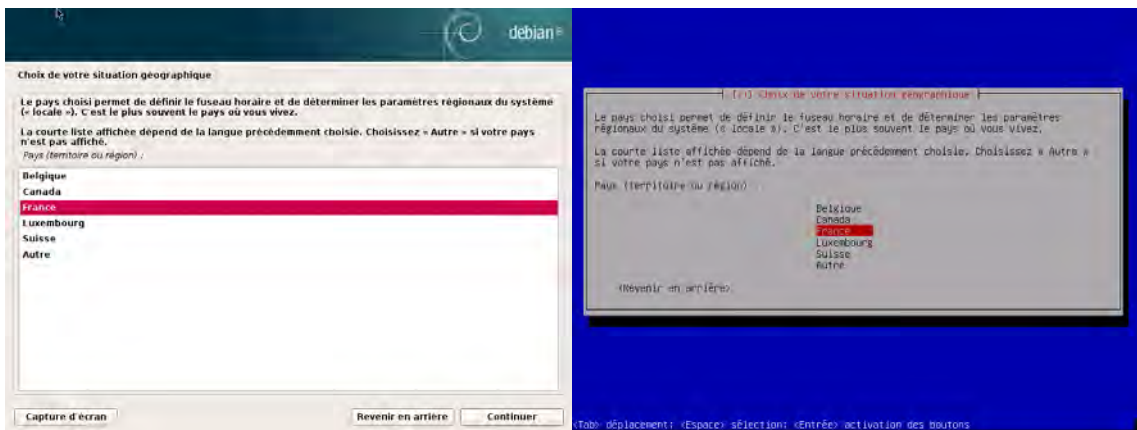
debian

Choix de votre situation géographique

Le pays choisi permet de définir le fuseau horaire et de déterminer les paramètres régionaux du système (« locale »). C'est le plus souvent le pays où vous vivez.

La courte liste affichée dépend de la langue précédemment choisie. Choisissez « Autre » si votre pays n'est pas affiché.

Pays (territoire ou région) :

Belgique
Canada
France
Luxembourg
Suisse
Autre

Capture d'écran

Revenir en arrière

Continuer

[!!] Choix de votre situation géographique

Le pays choisi permet de définir le fuseau horaire et de déterminer les paramètres régionaux du système (« locale »). C'est le plus souvent le pays où vous vivez.

La courte liste affichée dépend de la langue précédemment choisie. Choisissez « Autre » si votre pays n'est pas affiché.

Pays (territoire ou région) :

Belgique
Canada
France
Luxembourg
Suisse
Autre

<Revenir en arrière>

<Tab> déplacement; <Espace> sélection; <Entrée> activation des boutons